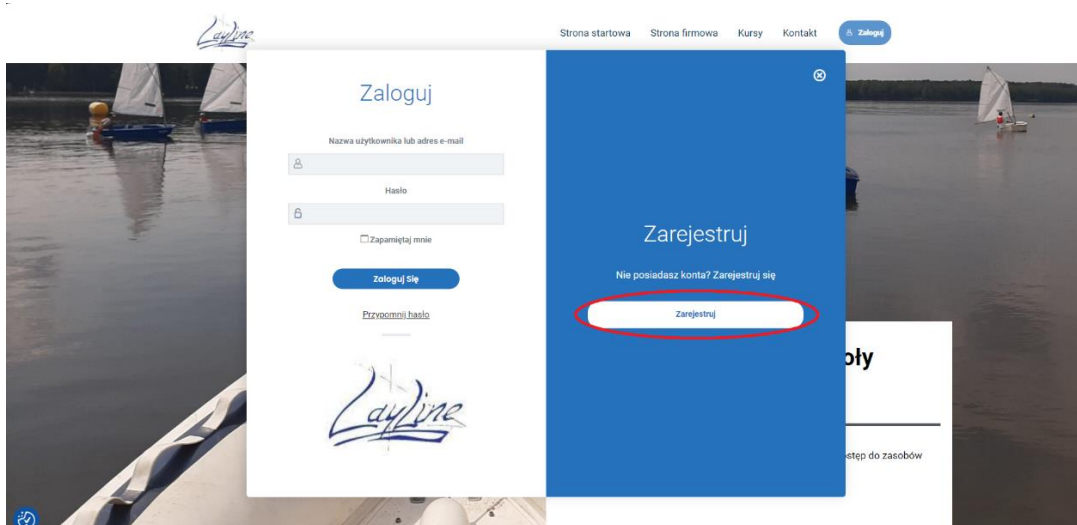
LayLine

Strona startowa Strona firmowa Kursy Kontakt Zaloguj

Zaloguj

Nazwa użytkownika lub adres e-mail

Hasło

Zapamiętaj mnie

Zaloguj Się

Przypomnij hasło

LayLine

Zarejestruj

Nie posiadasz konta? Zarejestruj się

Zarejestruj

oły

stęp do zasobów